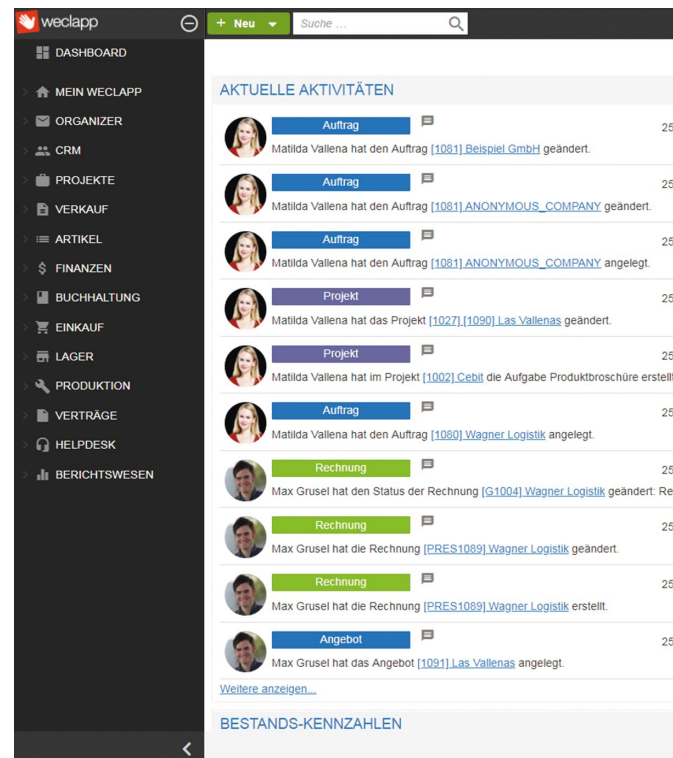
weclapp

+ Neu

Suche ...

DASHBOARD
MEIN WECLAPP
ORGANIZER
CRM
PROJEKTE
VERKAUF
ARTIKEL
FINANZEN
BUCHHALTUNG
EINKAUF
LAGER
PRODUKTION
VERTRÄGE
HELPDESK
BERICHTSWESEN

AKTUELLE AKTIVITÄTEN

Auftrag
Matilda Vallena hat den Auftrag [1081] Beispiel GmbH geändert.
25

Auftrag
Matilda Vallena hat den Auftrag [1081] ANONYMOUS_COMPANY geändert.
25

Auftrag
Matilda Vallena hat den Auftrag [1081] ANONYMOUS_COMPANY angelegt.
25

Projekt
Matilda Vallena hat das Projekt [1027] [1090] Las Vallenas geändert.
25

Projekt
Matilda Vallena hat im Projekt [1002] Cebit die Aufgabe Produktbroschüre erstell
25

Auftrag
Matilda Vallena hat den Auftrag [1080] Wagner Logistik angelegt.
25

Rechnung
Max Grusel hat den Status der Rechnung [G1004] Wagner Logistik geändert: Re
25

Rechnung
Max Grusel hat die Rechnung [PRES1089] Wagner Logistik geändert.
25

Rechnung
Max Grusel hat die Rechnung [PRES1089] Wagner Logistik erstellt.
25

Angebot
Max Grusel hat das Angebot [1091] Las Vallenas angelegt.
25

Weitere anzeigen...

BESTANDS-KENNZAHLEN